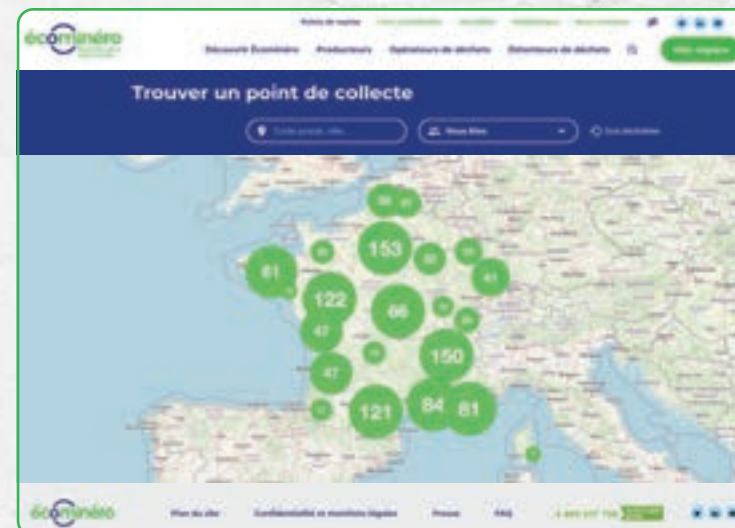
écominéro

Points de reprise

Découvrir Écominéro Producteurs Opérateurs de déchets Détenteurs de déchets

Trouver un point de collecte

Tous sites

153
61
122
66
47
150
47
121
84
81

écominéro

Plan du site Confidentialité et mentions légales Presse FAQ